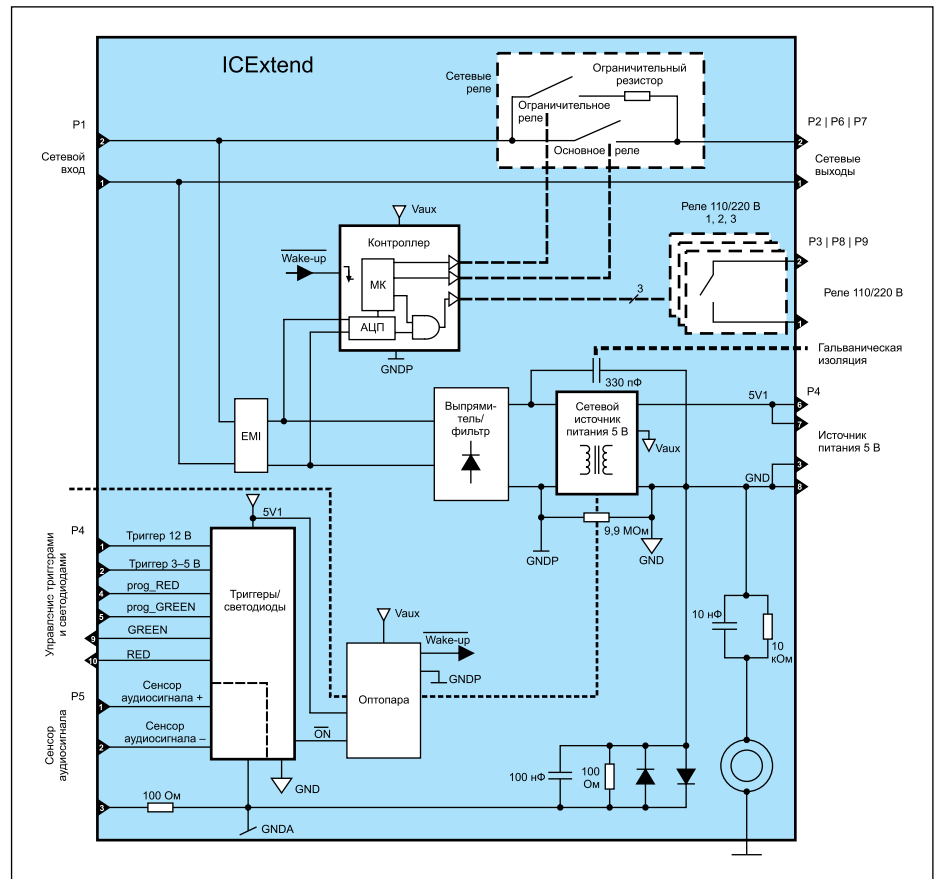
ICExtend

Сетевые реле

Ограничительный резистор

Ограничительное реле

Основное реле

P1

Сетевой вход

2

1

P2 | P6 | P7

2

1

Сетевые выходы

Vaux

Контроллер

Wake-up

МК

АЦП

GNDP

Реле 110/220 В 1, 2, 3

P3 | P8 | P9

2

1

3

Реле 110/220 В

Гальваническая изоляция

330 пФ

EMI

Выпрямитель/фильтр

Сетевой источник питания 5 В

Vaux

5V1

P4

6

7

Источник питания 5 В

GND

3

8

9,9 МОм

GNDP

GND

5V1

P4

Управление триггерами и светодиодами

1 Триггер 12 В

2 Триггер 3–5 В

4 prog_RED

5 prog_GREEN

9 GREEN

10 RED

Триггеры/светодиоды

Vaux

Wake-up

GNDP

Оптопара

P5

Сенсор аудиосигнала

1 Сенсор аудиосигнала +

2 Сенсор аудиосигнала –

$\overline{ON}$

GND

10 нФ

10 кОм

100 нФ

100 Ом

3 100 Ом

GNDA